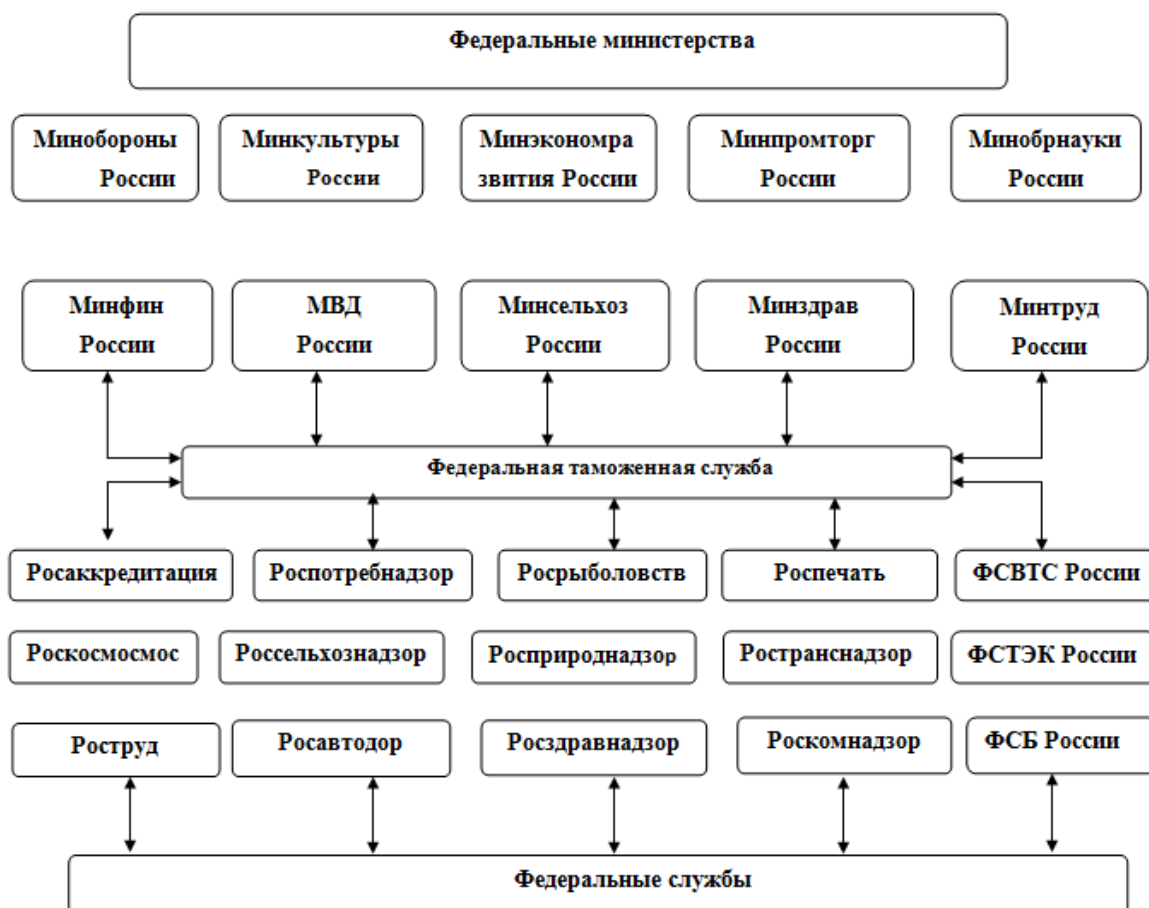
Федеральные министерства

Минобороны России

Минкультуры России

Минэкономразвития России

Минпромторг России

Минобрнауки России

Минфин России

МВД России

Минсельхоз России

Минздрав России

Минтруд России

Федеральная таможенная служба

Росаккредитация

Роспотребнадзор

Росрыболовств

Роспечать

ФСВТС России

Роскосмосмос

Россельхознадзор

Росприроднадзор

Ространснадзор

ФСТЭК России

Роструд

Росавтодор

Росздравнадзор

Роскомнадзор

ФСБ России

Федеральные службы